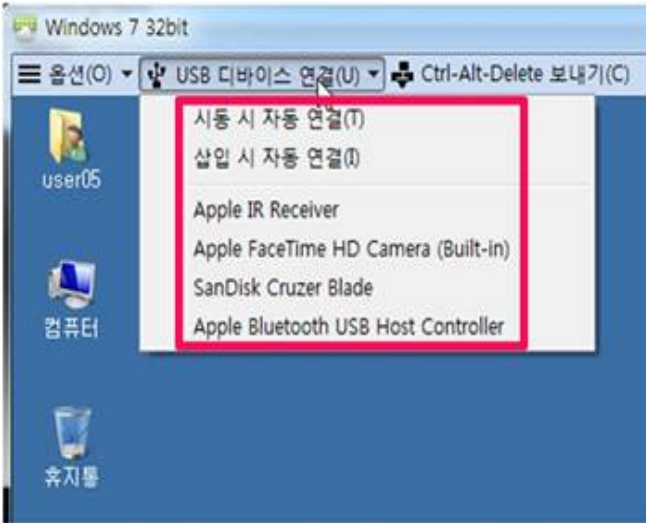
Windows 7 32bit

옵션(O) ▾ USB 디바이스 연결(U) ▾ Ctrl-Alt-Delete 보내기(C)

시동 시 자동 연결(T)
삽입 시 자동 연결(I)

Apple IR Receiver
Apple FaceTime HD Camera (Built-in)
SanDisk Cruzer Blade
Apple Bluetooth USB Host Controller

user05

컴퓨터

휴지통